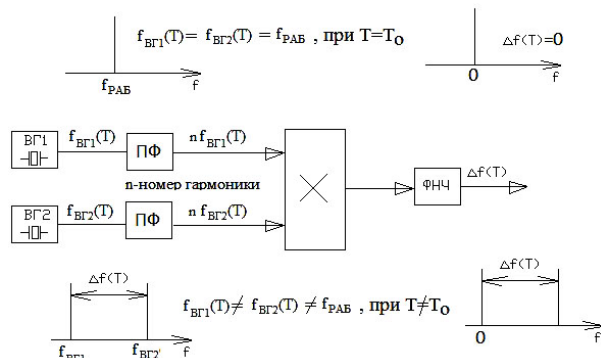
$f_{ВГ1}(T) = f_{ВГ2}(T) = f_{РАБ}$ , при $T=T_O$

$f_{РАБ}$

$f$

$\Delta f(T)=0$

0

$f$

ВГ1

$f_{ВГ1}(T)$

ПФ

$nf_{ВГ1}(T)$

n-номер гармоники

ВГ2

$f_{ВГ2}(T)$

ПФ

$n\,f_{ВГ2}(T)$

ФНЧ

$\Delta f(T)$

$\Delta f(T)$

$f_{ВГ1}(T) \neq f_{ВГ2}(T) \neq f_{РАБ}$ , при $T \neq T_O$

$f_{ВГ1}$

$f_{ВГ2'}$

$f$

$\Delta f(T)$

0

$f$